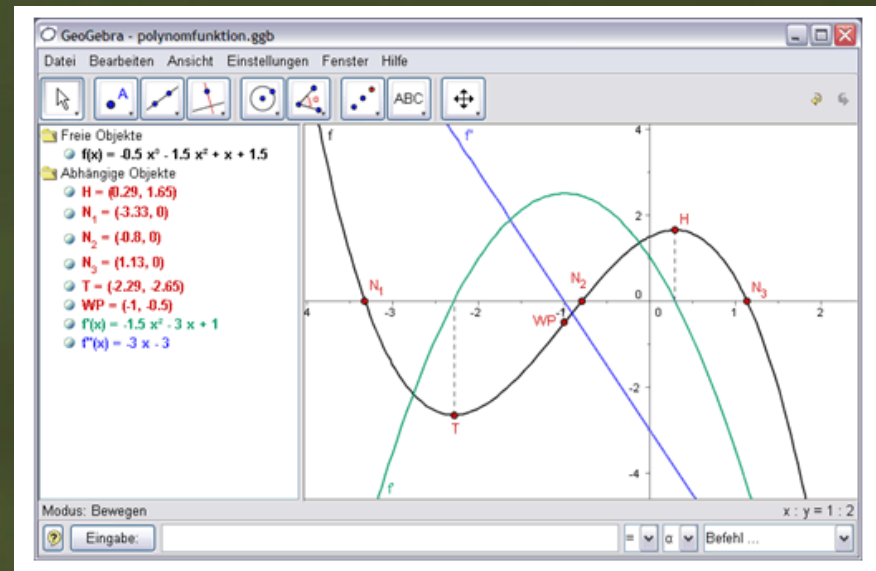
GeoGebra - polynomfunktion.ggb

Datei Bearbeiten Ansicht Einstellungen Fenster Hilfe

ABC

Freie Objekte
f(x) = -0.5 x³ - 1.5 x² + x + 1.5
Abhängige Objekte
H = (0.29, 1.65)
$N_1$ = (-3.33, 0)
$N_2$ = (-0.8, 0)
$N_3$ = (1.13, 0)
T = (-2.29, -2.65)
WP = (-1, -0.5)
f'(x) = -1.5 x² - 3 x + 1
f''(x) = -3 x - 3

f
f''
H
$N_1$
$N_2$
$N_3$
WP
T
f'
4
2
0
-2
-4
-4
-3
-2
-1
0
1
2

Modus: Bewegen
x : y = 1 : 2

Eingabe:
= α Befehl ...